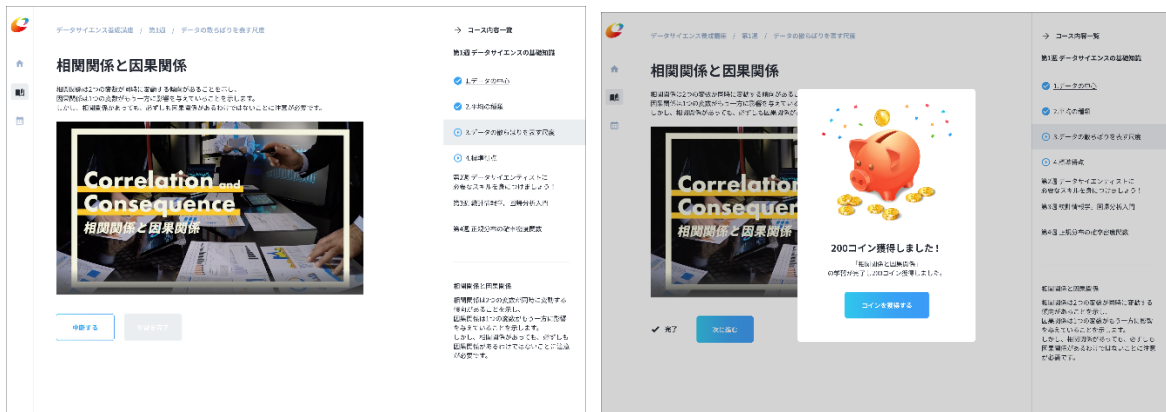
データサイエンス基礎講座 / 第1週 / データの散らばりを表す尺度

相関関係と因果関係

相関関係は2つの変数が同時に変動する傾向があることを示し、因果関係は1つの変数がもう一方に影響を与えていることを示します。しかし、相関関係があっても、必ずしも因果関係があるわけではないことに注意が必要です。

Correlation and Consequence
相関関係と因果関係

中断する
学習を完了

→ コース内容一覧

第1週 データサイエンスの基礎知識

1.データの中心
2.平均の種類
3.データの散らばりを表す尺度
4.相関係数

第2週 データサイエンティストに必要なスキルを身につけよう！

第3週 統計学入門、回帰分析入門

第4週 正規分布の基本と応用

相関関係と因果関係
相関関係は2つの変数が同時に変動する傾向があることを示し、因果関係は1つの変数がもう一方に影響を与えていることを示します。しかし、相関関係があっても、必ずしも因果関係があるわけではないことに注意が必要です。

データサイエンス基礎講座 / 第1週 / データの散らばりを表す尺度

相関関係と因果関係

相関関係は2つの変数が同時に変動する傾向があることを示し、因果関係は1つの変数がもう一方に影響を与えていることを示します。しかし、相関関係があっても、必ずしも因果関係があるわけではないことに注意が必要です。

Correlation and Consequence
相関関係と因果関係

200コイン獲得しました！
「相関関係と因果関係」の学習が完了！200コイン獲得しました。

コインを獲得する

✔ 完了
次に進む

→ コース内容一覧

第1週 データサイエンスの基礎知識

1.データの中心
2.平均の種類
3.データの散らばりを表す尺度
4.相関係数

第2週 データサイエンティストに必要なスキルを身につけよう！

第3週 統計学入門、回帰分析入門

第4週 正規分布の基本と応用

相関関係と因果関係
相関関係は2つの変数が同時に変動する傾向があることを示し、因果関係は1つの変数がもう一方に影響を与えていることを示します。しかし、相関関係があっても、必ずしも因果関係があるわけではないことに注意が必要です。